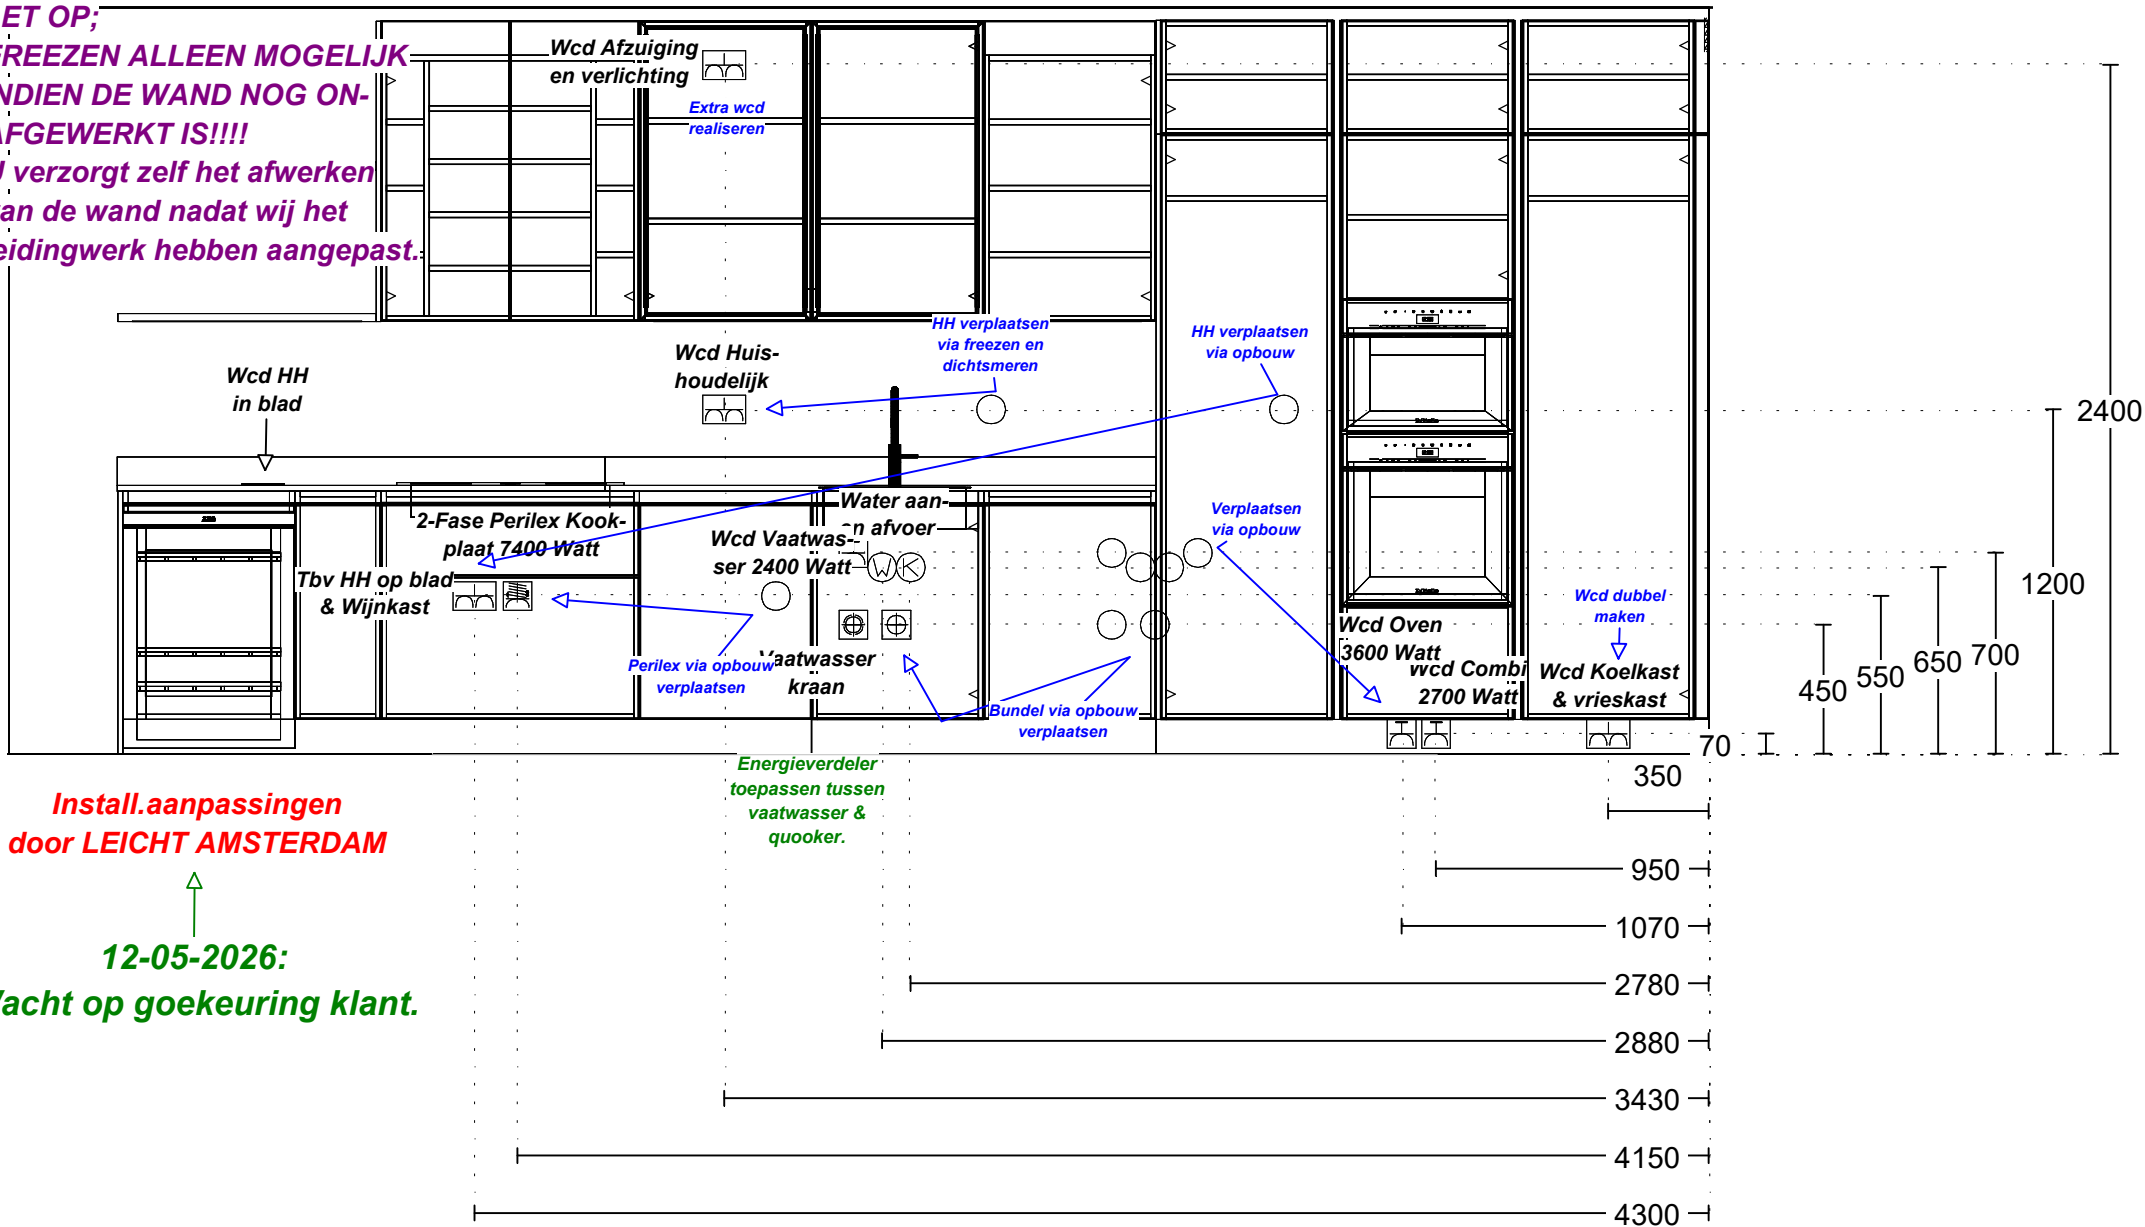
ET OP;
FREEZEN ALLEEN MOGELIJK
NDIEN DE WAND NOG ON-
AFGEWERKT IS!!!!
J verzorgt zelf het afwerken
an de wand nadat wij het
eidingwerk hebben aangepast.

Wcd Afzuiging
en verlichting

Extra wcd
realiseren

HH verplaatsen
via freezen en
dichtsmeren

HH verplaatsen
via opbouw

Wcd Huis-
houdelijk

Wcd HH
in blad

Water aan-
en afvoer

2-Fase Perilex Kook-
plaat 7400 Watt

Wcd Vaatwas-
ser 2400 Watt

Tbv HH op blad
& Wijnkast

Verplaatsen
via opbouw

Perilex via opbouw
verplaatsen

Vaatwasser
kraan

Bundel via opbouw
verplaatsen

Wcd Oven
3600 Watt

Wcd Combi
2700 Watt

Wcd dubbel
maken

Wcd Koelkast
& vrieskast

2400
1200
450
550
650
700
70

Energieverdeler
toepassen tussen
vaatwasser &
quooker.

Install.aanpassingen
door LEICHT AMSTERDAM

12-05-2026:
Wacht op goekeuring klant.

350
950
1070
2780
2880
3430
4150
4300